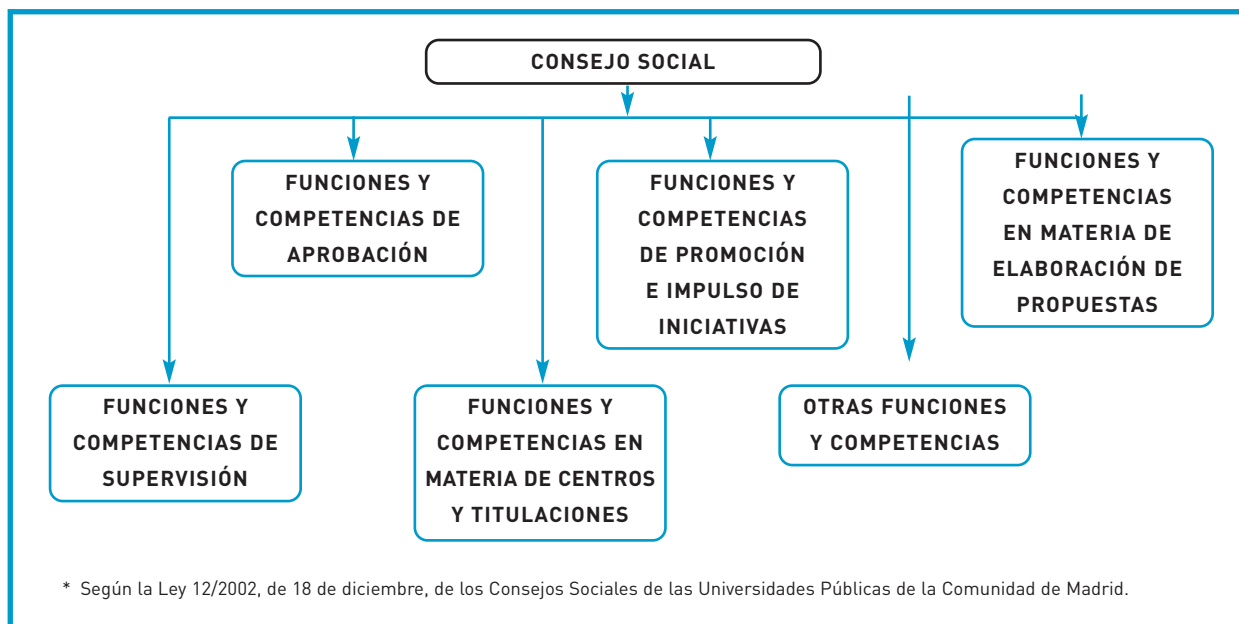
CONSEJO SOCIAL

FUNCIONES Y COMPETENCIAS DE APROBACIÓN

FUNCIONES Y COMPETENCIAS DE PROMOCIÓN E IMPULSO DE INICIATIVAS

FUNCIONES Y COMPETENCIAS EN MATERIA DE ELABORACIÓN DE PROPUESTAS

FUNCIONES Y COMPETENCIAS DE SUPERVISIÓN

FUNCIONES Y COMPETENCIAS EN MATERIA DE CENTROS Y TITULACIONES

OTRAS FUNCIONES Y COMPETENCIAS

* Según la Ley 12/2002, de 18 de diciembre, de los Consejos Sociales de las Universidades Públicas de la Comunidad de Madrid.